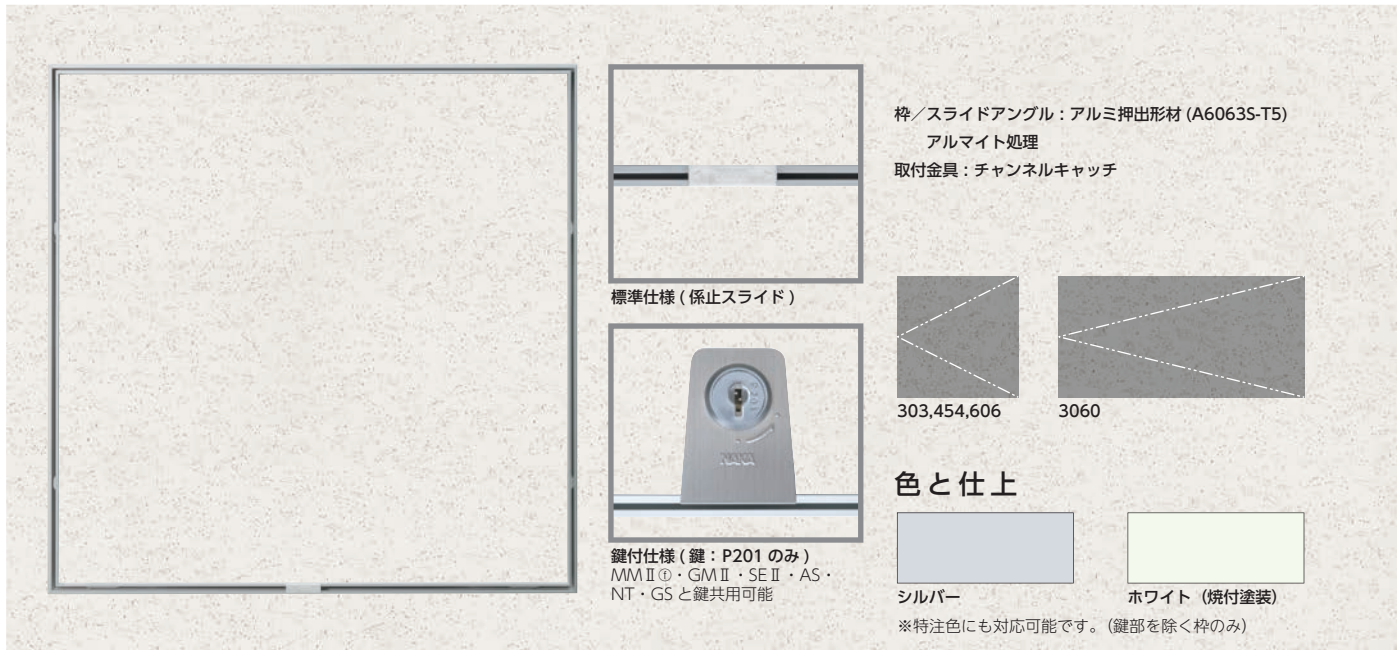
標準仕様 ( 係止スライド )

鍵付仕様 ( 鍵：P201 のみ )
MMⅡ①・GMⅡ・SEⅡ・AS・NT・GS と鍵共用可能

枠／スライドアングル：アルミ押出形材 (A6063S-T5)
アルマイト処理
取付金具：チャンネルキャッチ

303,454,606

3060

色と仕上

シルバー

ホワイト（焼付塗装）

※特注色にも対応可能です。（鍵部を除く枠のみ）